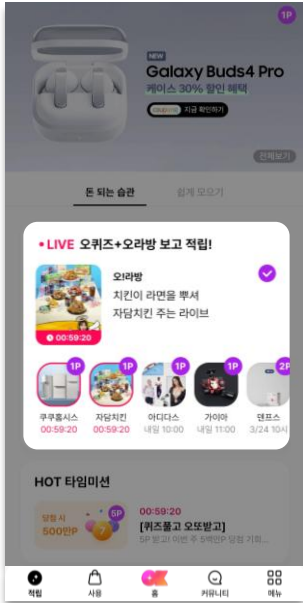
1P

NEW
Galaxy Buds4 Pro
케이스 30% 할인 혜택
지금 확인하기

전체보기

돈 되는 습관
쉽게 모으기

• LIVE 오퀴즈+오라방 보고 적립!

오라방
치킨이 라면을 뿌셔
자담치킨 주는 라이브

00:59:20

1P
쿠쿠홈시스
00:59:20

1P
자담치킨
00:59:20

아디다스
내일 10:00

1P
가이아
내일 11:00

2P
덴프스
3/24 10시

HOT 타임미션

당첨 시
500만P

5P
00:59:20
[퀴즈풀고 오또받고]
5P 받고 이번 주 5백만P 당첨 기회

적립
사용
홈
커뮤니티
메뉴